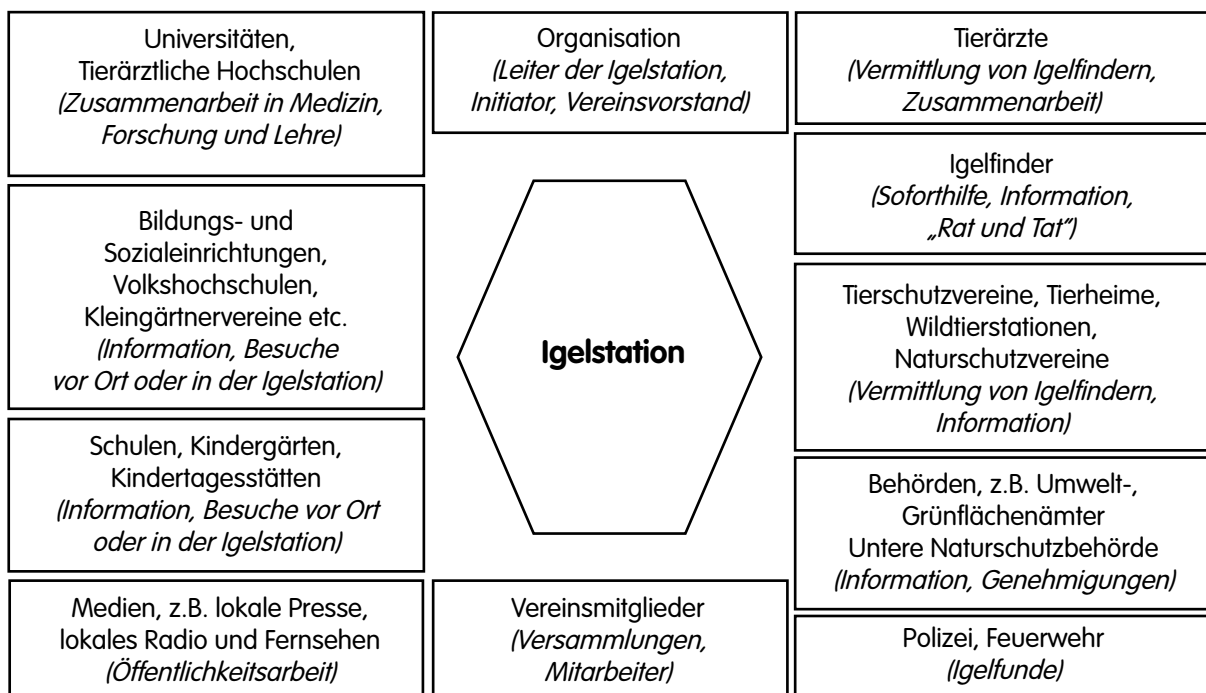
Universitäten, Tierärztliche Hochschulen
(Zusammenarbeit in Medizin, Forschung und Lehre)

Organisation
(Leiter der Igelstation, Initiator, Vereinsvorstand)

Tierärzte
(Vermittlung von Igelfindern, Zusammenarbeit)

Igelfinder
(Soforthilfe, Information, „Rat und Tat")

Bildungs- und Sozialeinrichtungen, Volkshochschulen, Kleingärtnervereine etc.
(Information, Besuche vor Ort oder in der Igelstation)

Igelstation

Tierschutzvereine, Tierheime, Wildtierstationen, Naturschutzvereine
(Vermittlung von Igelfindern, Information)

Schulen, Kindergärten, Kindertagesstätten
(Information, Besuche vor Ort oder in der Igelstation)

Behörden, z.B. Umwelt-, Grünflächenämter
Untere Naturschutzbehörde
(Information, Genehmigungen)

Medien, z.B. lokale Presse, lokales Radio und Fernsehen
(Öffentlichkeitsarbeit)

Vereinsmitglieder
(Versammlungen, Mitarbeiter)

Polizei, Feuerwehr
(Igelfunde)